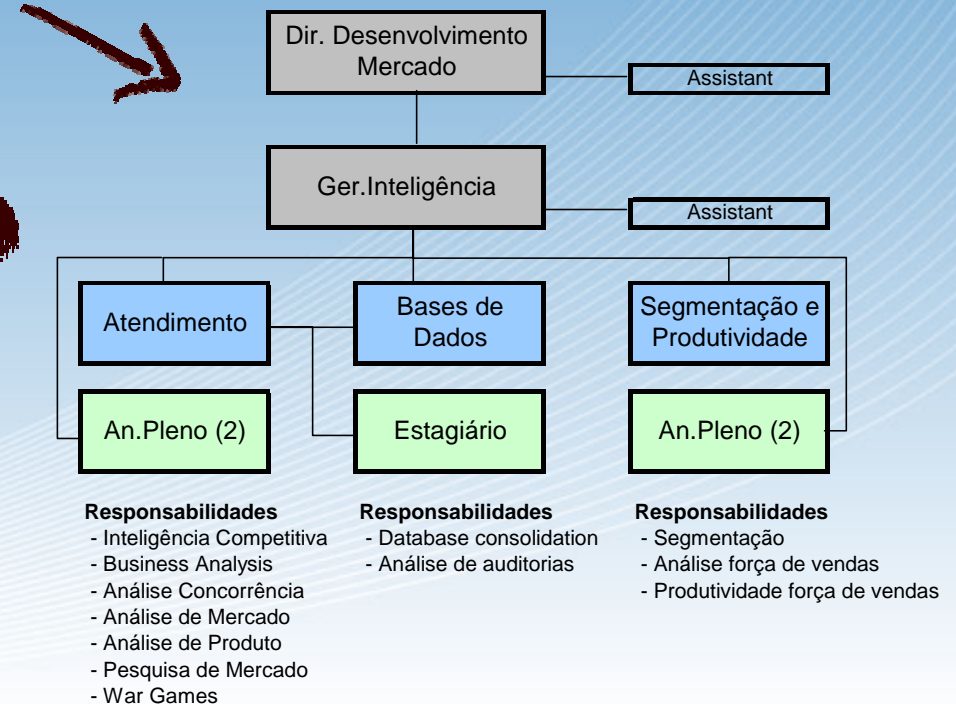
Dir. Desenvolvimento Mercado

Assistant

Ger.Inteligência

Assistant

Atendimento

Bases de Dados

Segmentação e Produtividade

An.Pleno (2)

Estagiário

An.Pleno (2)

**Responsabilidades**
- Inteligência Competitiva
- Business Analysis
- Análise Concorrência
- Análise de Mercado
- Análise de Produto
- Pesquisa de Mercado
- War Games

**Responsabilidades**
- Database consolidation
- Análise de auditorias

**Responsabilidades**
- Segmentação
- Análise força de vendas
- Produtividade força de vendas